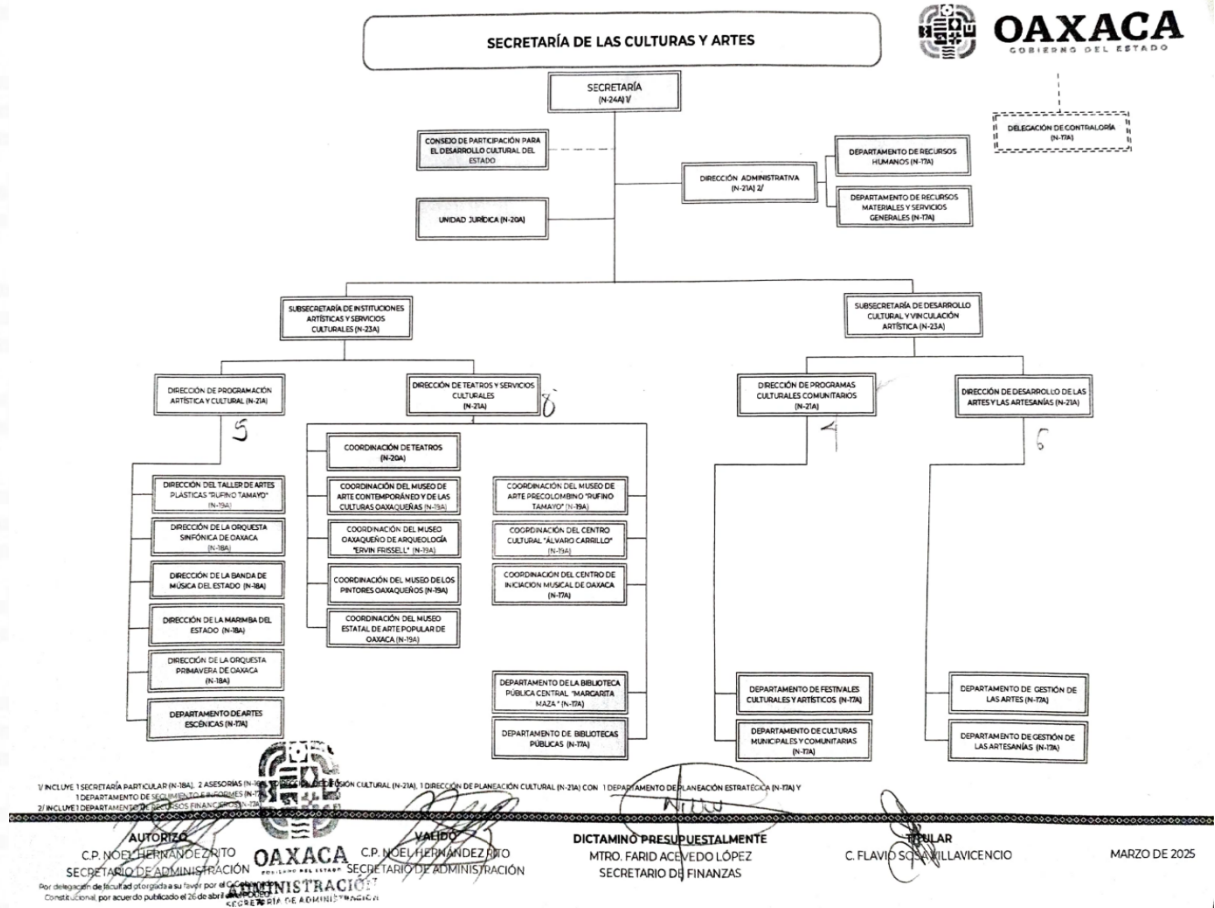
SECRETARÍA DE LAS CULTURAS Y ARTES

OAXACA
GOBIERNO DEL ESTADO

SECRETARÍA
(N-24A) 1/

DELEGACIÓN DE CONTRALORÍA
(N-17A)

CONSEJO DE PARTICIPACIÓN PARA EL DESARROLLO CULTURAL DEL ESTADO

DIRECCIÓN ADMINISTRATIVA
(N-21A) 2/

DEPARTAMENTO DE RECURSOS HUMANOS (N-17A)

DEPARTAMENTO DE RECURSOS MATERIALES Y SERVICIOS GENERALES (N-17A)

UNIDAD JURÍDICA (N-20A)

SUBSECRETARÍA DE INSTITUCIONES ARTÍSTICAS Y SERVICIOS CULTURALES (N-23A)

SUBSECRETARÍA DE DESARROLLO CULTURAL Y VINCULACIÓN ARTÍSTICA (N-23A)

DIRECCIÓN DE PROGRAMACIÓN ARTÍSTICA Y CULTURAL (N-21A)

5

DIRECCIÓN DE TEATROS Y SERVICIOS CULTURALES
(N-21A)

8

DIRECCIÓN DE PROGRAMAS CULTURALES COMUNITARIOS
(N-21A)

4

DIRECCIÓN DE DESARROLLO DE LAS ARTES Y LAS ARTESANÍAS (N-21A)

6

COORDINACIÓN DE TEATROS
(N-20A)

DIRECCIÓN DEL TALLER DE ARTES PLÁSTICAS "RUFINO TAMAYO"
(N-19A)

COORDINACIÓN DEL MUSEO DE ARTE CONTEMPORÁNEO Y DE LAS CULTURAS OAXAQUEÑAS (N-19A)

COORDINACIÓN DEL MUSEO DE ARTE PRECOLOMBINO "RUFINO TAMAYO" (N-19A)

DIRECCIÓN DE LA ORQUESTA SINFÓNICA DE OAXACA
(N-18A)

COORDINACIÓN DEL MUSEO OAXAQUEÑO DE ARQUEOLOGÍA "ERVIN FRISSELL" (N-19A)

COORDINACIÓN DEL CENTRO CULTURAL "ÁLVARO CARRILLO"
(N-19A)

DIRECCIÓN DE LA BANDA DE MÚSICA DEL ESTADO (N-18A)

COORDINACIÓN DEL MUSEO DE LOS PINTORES OAXAQUEÑOS (N-19A)

COORDINACIÓN DEL CENTRO DE INICIACIÓN MUSICAL DE OAXACA
(N-17A)

DIRECCIÓN DE LA MARIMBA DEL ESTADO (N-18A)

COORDINACIÓN DEL MUSEO ESTATAL DE ARTE POPULAR DE OAXACA (N-19A)

DIRECCIÓN DE LA ORQUESTA PRIMAVERA DE OAXACA
(N-18A)

DEPARTAMENTO DE ARTES ESCÉNICAS (N-17A)

DEPARTAMENTO DE LA BIBLIOTECA PÚBLICA CENTRAL "MARGARITA MAZA" (N-17A)

DEPARTAMENTO DE BIBLIOTECAS PÚBLICAS (N-17A)

DEPARTAMENTO DE FESTIVALES CULTURALES Y ARTÍSTICOS (N-17A)

DEPARTAMENTO DE CULTURAS MUNICIPALES Y COMUNITARIAS (N-17A)

DEPARTAMENTO DE GESTIÓN DE LAS ARTES (N-17A)

DEPARTAMENTO DE GESTIÓN DE LAS ARTESANÍAS (N-17A)

1/ INCLUYE 1 SECRETARÍA PARTICULAR (N-18A), 2 ASESORÍAS (N-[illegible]) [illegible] GESTIÓN CULTURAL (N-21A), 1 DIRECCIÓN DE PLANEACIÓN CULTURAL (N-21A) CON 1 DEPARTAMENTO DE PLANEACIÓN ESTRATÉGICA (N-17A) Y 1 DEPARTAMENTO DE SEGUIMIENTO E INFORMES (N-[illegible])
2/ INCLUYE 1 DEPARTAMENTO DE RECURSOS FINANCIEROS (N-17A)

AUTORIZO
C.P. NOEL HERNÁNDEZ RITO
SECRETARIO DE ADMINISTRACIÓN
Por delegación de facultad otorgada a su favor por el C. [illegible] Constitucional, por acuerdo publicado el 26 de abril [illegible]

OAXACA
GOBIERNO DEL ESTADO
ADMINISTRACIÓN
SECRETARÍA DE ADMINISTRACIÓN

VALIDÓ
C.P. NOEL HERNÁNDEZ RITO
SECRETARIO DE ADMINISTRACIÓN

DICTAMINÓ PRESUPUESTALMENTE
MTRO. FARID ACEVEDO LÓPEZ
SECRETARIO DE FINANZAS

TITULAR
C. FLAVIO SOSA VILLAVICENCIO

MARZO DE 2025